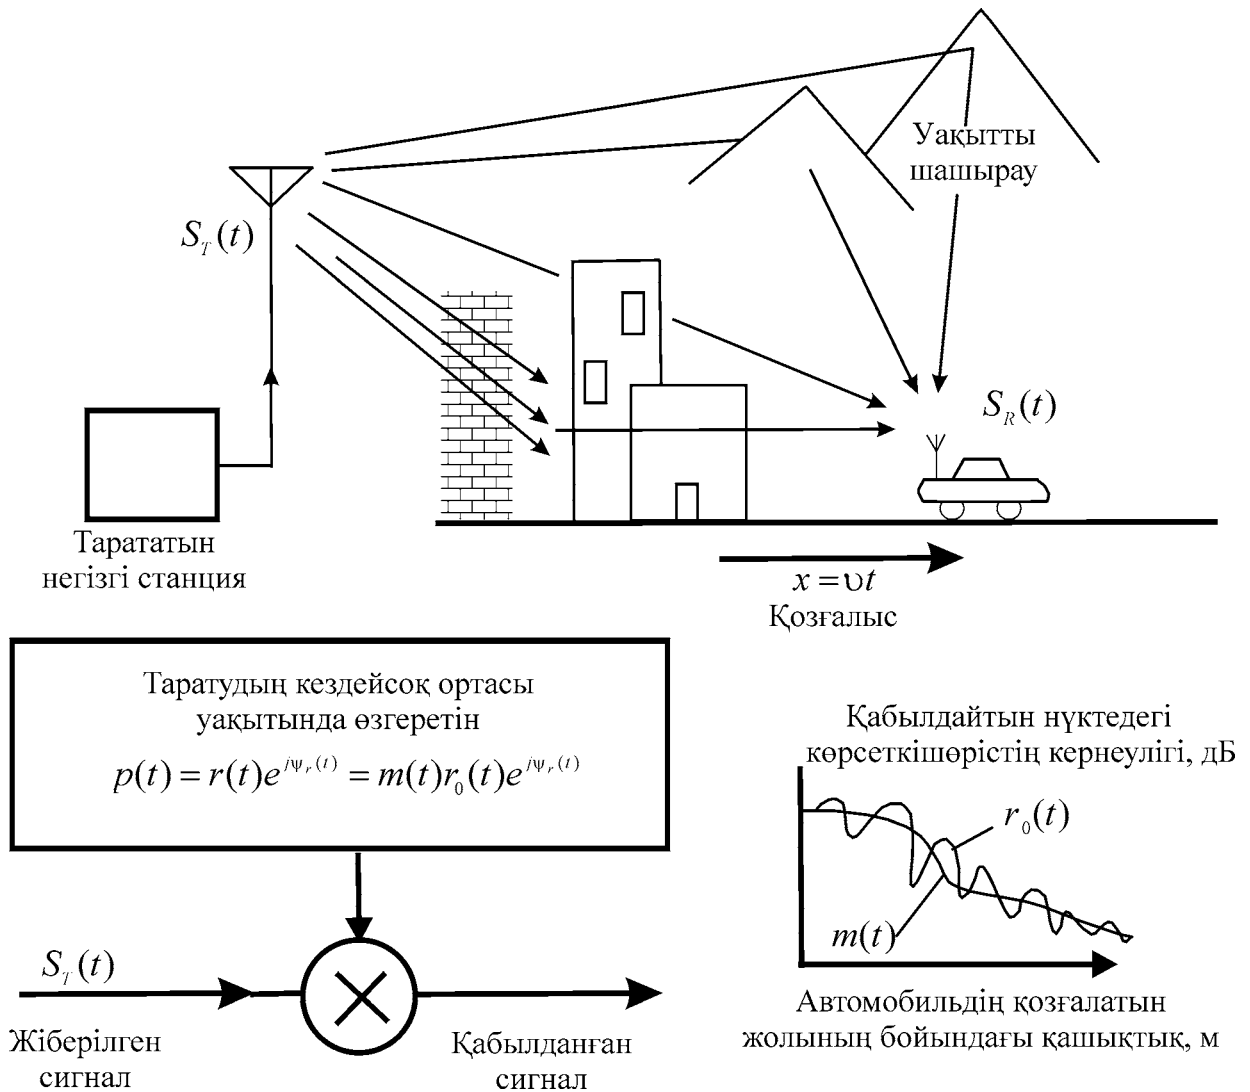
Уақытты шашырау

$S_T(t)$

$S_R(t)$

Тарататын негізгі станция

$x = \upsilon t$
Қозғалыс

Таратудың кездейсоқ ортасы уақытында өзгеретін
$p(t) = r(t)e^{j\psi_r(t)} = m(t)r_0(t)e^{j\psi_r(t)}$

Қабылдайтын нүктедегі көрсеткішөрістің кернеулігі, дБ

$r_0(t)$

$m(t)$

$S_T(t)$

Жіберілген сигнал

Қабылданған сигнал

Автомобильдің қозғалатын жолының бойындағы қашықтық, м